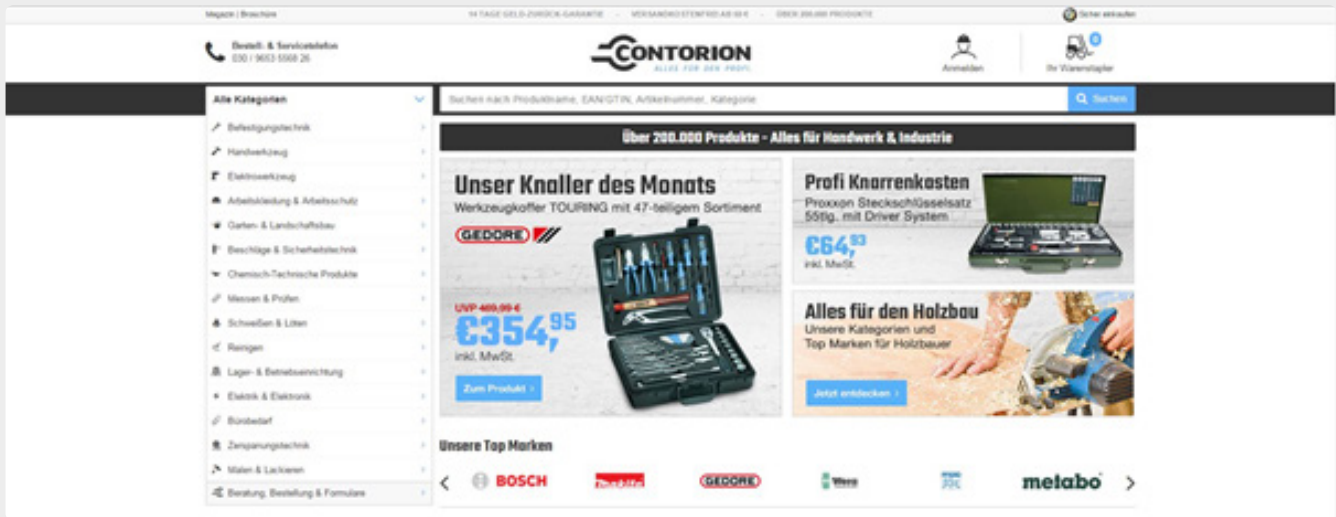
Magazin | Broschüre

14 TAGE GELD-ZURÜCK-GARANTIE · VERSANDKOSTENFREI AB 69 € · ÜBER 200.000 PRODUKTE

Sicher einkaufen

Bestell- & Servicetelefon
030 / 9653 5568 26

CONTORION
ALLES FÜR DEN PROFI

Anmelden

0
Ihr Warenstapler

Alle Kategorien

Suchen nach Produktname, EAN/GTIN, Artikelnummer, Kategorie

Suchen

Befestigungstechnik
Handwerkzeug
Elektrowerkzeug
Arbeitskleidung & Arbeitsschutz
Garten- & Landschaftsbau
Beschläge & Sicherheitstechnik
Chemisch-Technische Produkte
Messen & Prüfen
Schweißen & Löten
Reinigen
Lager- & Betriebseinrichtung
Elektrik & Elektronik
Bürobedarf
Zerspanungstechnik
Malen & Lackieren
Beratung, Bestellung & Formulare

Über 200.000 Produkte - Alles für Handwerk & Industrie

Unser Knaller des Monats
Werkzeugkoffer TOURING mit 47-teiligem Sortiment
GEDORE
UVP 469,99 €
€354,95
inkl. MwSt.
Zum Produkt ›

Profi Knarrenkasten
Proxxon Steckschlüsselsatz 55tlg. mit Driver System
€64,93
inkl. MwSt.

Alles für den Holzbau
Unsere Kategorien und Top Marken für Holzbauer
Jetzt entdecken ›

Unsere Top Marken

BOSCH
makita
GEDORE
Wera
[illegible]
metabo